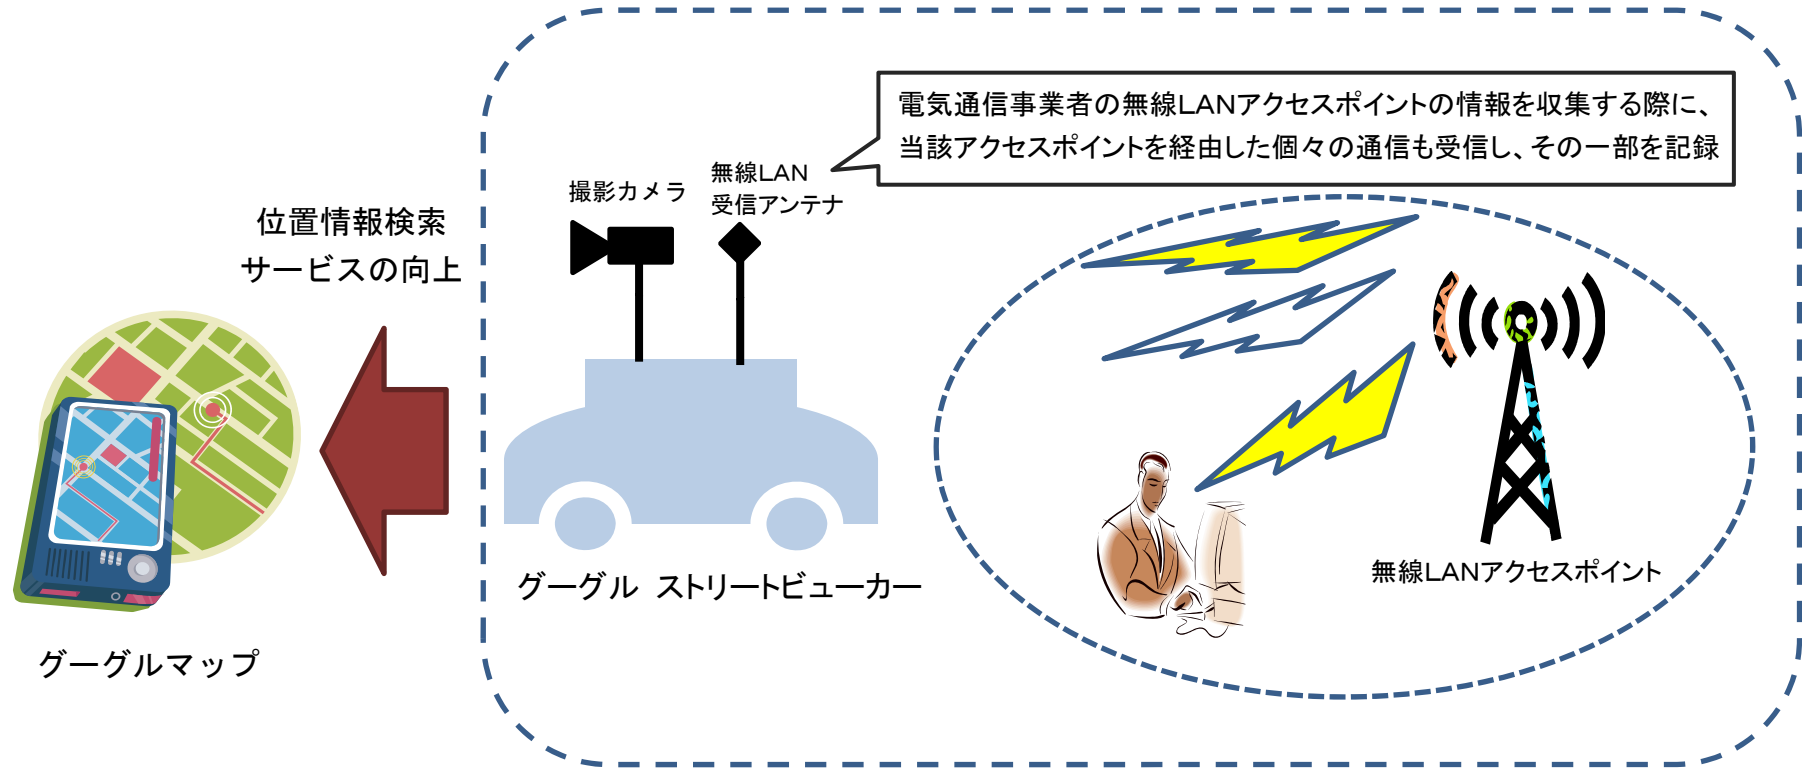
電気通信事業者の無線LANアクセスポイントの情報を収集する際に、当該アクセスポイントを経由した個々の通信も受信し、その一部を記録

撮影カメラ

無線LAN
受信アンテナ

位置情報検索
サービスの向上

グーグル ストリートビューカー

無線LANアクセスポイント

グーグルマップ